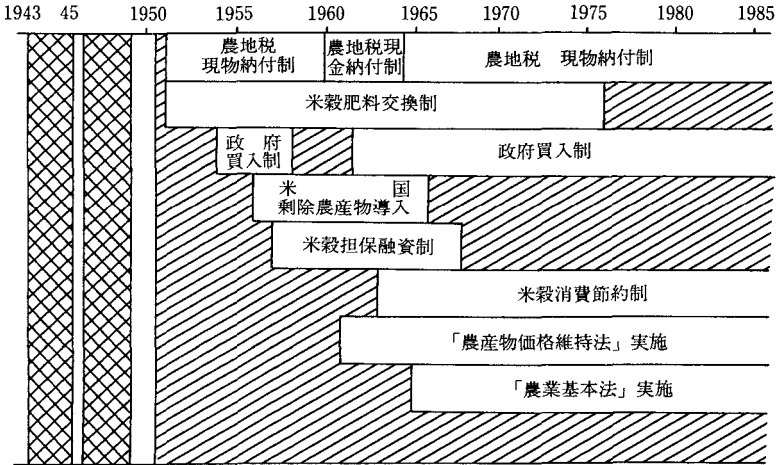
1943 45 1950 1955 1960 1965 1970 1975 1980 1985

農地税 現物納付制

農地税現 金納付制

農地税 現物納付制

米穀肥料交換制

政 府 買入制

政府買入制

米 国 剰除農産物導入

米穀担保融資制

米穀消費節約制

「農産物価格維持法」実施

「農業基本法」実施